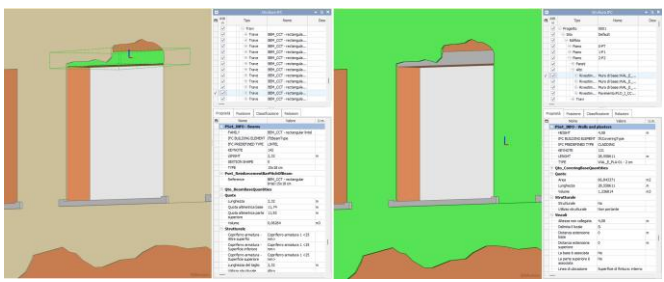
Struttura IFC

| | Tipo | Nome | Classe |
|---|---|---|---|
| | Piani | | |
| | Trave | BEM_CCT - rectangula... | |
| | Trave | BEM_CCT - rectangula... | |
| | Trave | BEM_CCT - rectangula... | |
| | Trave | BEM_CCT - rectangula... | |
| | Trave | BEM_CCT - rectangula... | |
| | Trave | BEM_CCT - rectangula... | |
| | Trave | BEM_CCT - rectangula... | |
| | Trave | BEM_CCT - rectangula... | |
| | Trave | BEM_CCT - rectangula... | |
| | Trave | BEM_CCT - rectangula... | |

Proprietà | Posizione | Classificazione | Relazioni

| Nome | Valore | Unità |
|---|---|---|
| Pset_MPS - Beams | | |
| FAMILY | BEM_CCT - rectangular lintel | |
| IFC BUILDING ELEMENT | IfcBeamType | |
| IFC PREDEFINED TYPE | LINTEL | |
| KEYNOTE | 240 | |
| WEIGHT | 0,00 | |
| SECTION SHAPE | 0 | |
| TYPE | 20x30 cm | |
| Pset_ReinforcementBarPitchOfBeam | | |
| Reference | BEM_CCT - rectangular lintel 20x30 cm | |
| Qto_BeamBaseQuantities | | |
| Quote | | |
| Lunghezza | 3,30 | m |
| Quota altezza di base | -11,74 | m |
| Quota altezza parte superiore | 0,30 | m |
| Volume | 0,00 | m3 |
| Strutturale | | |
| Copriferro armatura - Altre superfici | Copriferro armatura <25 mm> | |
| Copriferro armatura - Superficie inferiore | Copriferro armatura <25 mm> | |
| Copriferro armatura - Superficie superiore | Copriferro armatura <25 mm> | |
| Lunghezza del taglio | 3,30 | m |
| Utilizzo struttura | Altro | |

Struttura IFC

| | Tipo | Nome | Classe |
|---|---|---|---|
| | Progetto | 0001 | |
| | Sito | Default | |
| | Edificio | | |
| | Piano | 0-PT | |
| | Piano | 1-P1 | |
| | Piano | 2-P2 | |
| | Pareti | | |
| | Muratello... | Muro di base:Wal_Z... | |
| | Muratello... | Muro di base:Wal_Z... | |
| | Muratello... | Muro di base:Wal_Z... | |
| | Muratello... | Muro di base:Wal_Z... | |
| | Muratello... | Muro di base:Wal_Z... | |
| | Travi | | |

Proprietà | Posizione | Classificazione | Relazioni

| Nome | Valore | Unità |
|---|---|---|
| Pset_MPS - Walls and plasters | | |
| DENSITY | 4,00 | |
| IFC BUILDING ELEMENT | IfcCoveringType | |
| IFC PREDEFINED TYPE | CLADDING | |
| KEYNOTE | 131 | |
| WEIGHT | 20,0000 | m |
| TYPE | Wal_Z_Pul-01 - 2 cm | |
| Qto_CoveringBaseQuantities | | |
| Quote | | |
| Area | 66,045371 | m2 |
| Lunghezza | 20,0000 | m |
| Volume | 1,00814 | m3 |
| Strutturale | | |
| Strutturale | No | |
| Utilizzo struttura | Non portante | |
| Vincoli | | |
| Altezza non collegata | 4,80 | m |
| Delimita il locale | Sì | |
| Distanza estensione base | 0 | |
| Distanza estensione superiore | 0 | |
| La base è associata | No | |
| La parte superiore è associata | No | |
| Linea di ubicazione | Superficie di finitura: interna | |